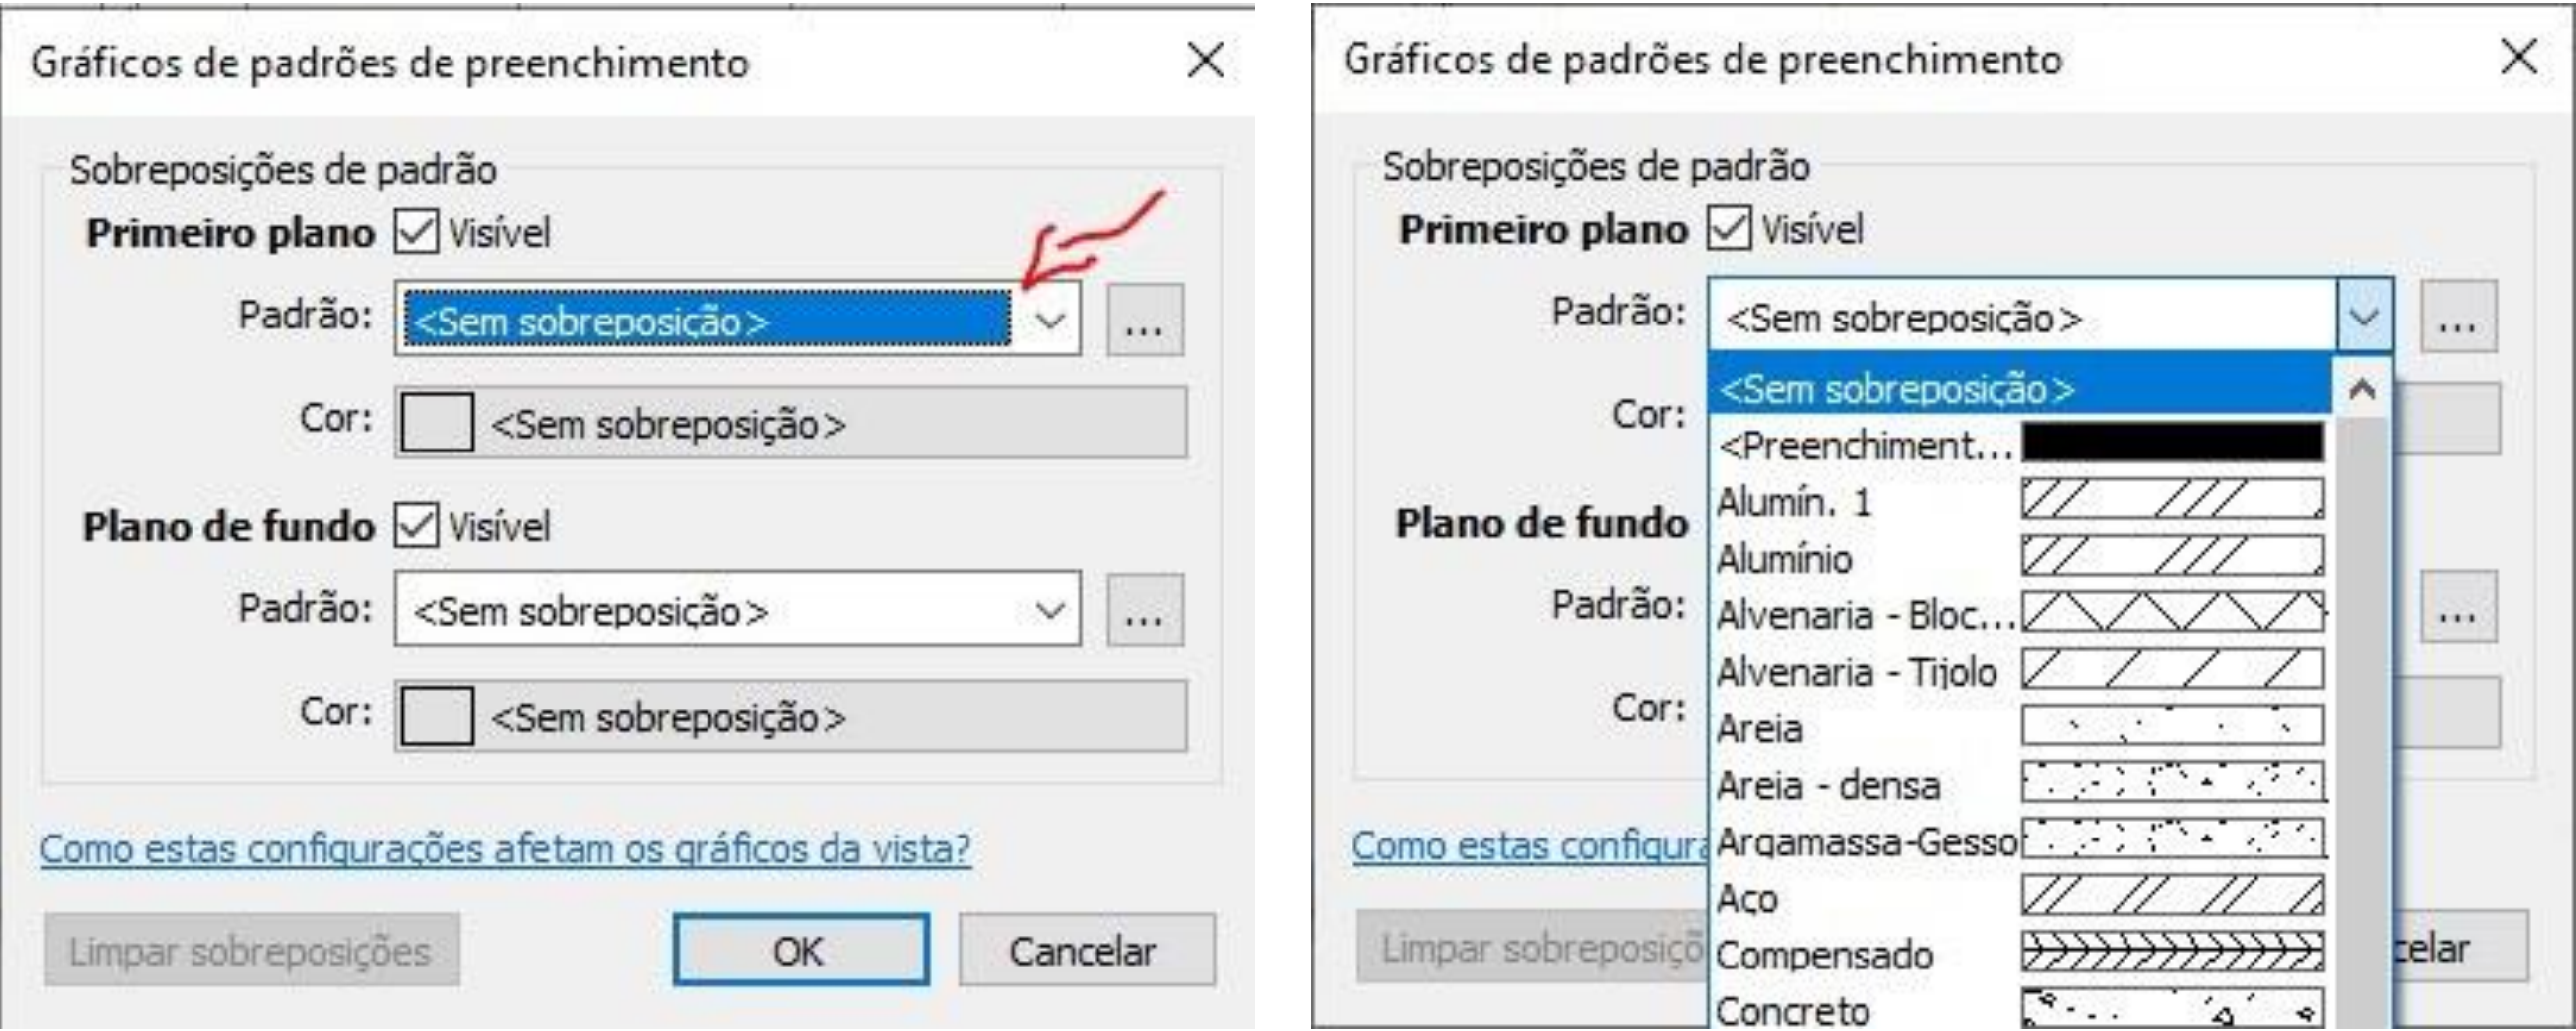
Gráficos de padrões de preenchimento

Sobreposições de padrão

Primeiro plano ☑ Visível

Padrão: <Sem sobreposição>

Cor: <Sem sobreposição>

Plano de fundo ☑ Visível

Padrão: <Sem sobreposição>

Cor: <Sem sobreposição>

Como estas configurações afetam os gráficos da vista?

Limpar sobreposições OK Cancelar

Gráficos de padrões de preenchimento

Sobreposições de padrão

Primeiro plano ☑ Visível

Padrão: <Sem sobreposição>

Cor:

Plano de fundo

Padrão:

Cor:

<Sem sobreposição>
<Preenchiment...
Alumín. 1
Alumínio
Alvenaria - Bloc...
Alvenaria - Tijolo
Areia
Areia - densa
Argamassa-Gesso
Aço
Compensado
Concreto

Como estas configura

Limpar sobreposiçõ

celar